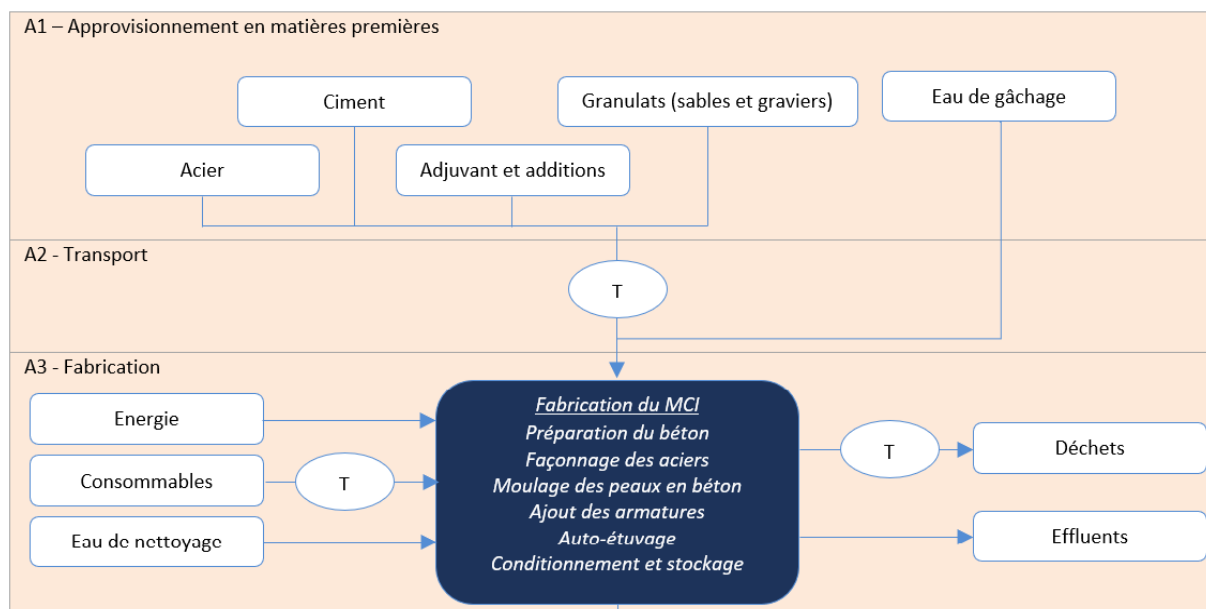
A1 – Approvisionnement en matières premières

Ciment

Granulats (sables et graviers)

Eau de gâchage

Acier

Adjuvant et additions

A2 - Transport

T

A3 - Fabrication

Energie

Consommables

T

Eau de nettoyage

Fabrication du MCI
Préparation du béton
Façonnage des aciers
Moulage des peaux en béton
Ajout des armatures
Auto-étuvage
Conditionnement et stockage

T

Déchets

Effluents